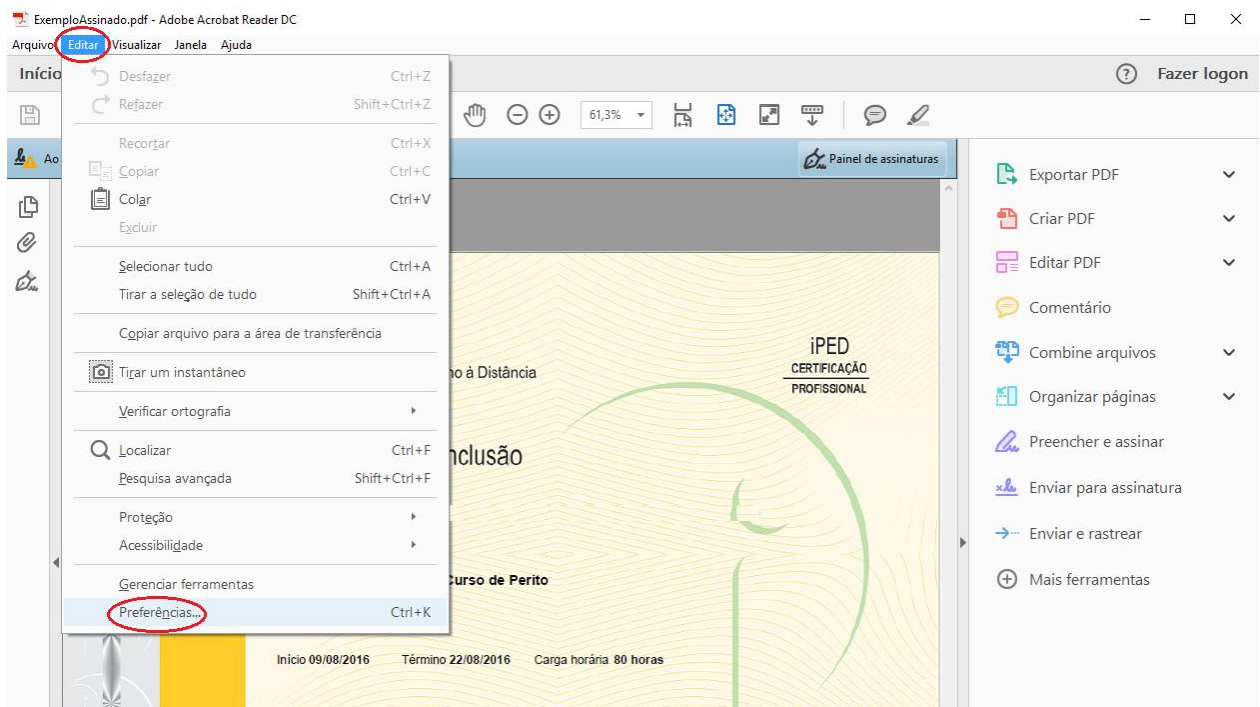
ExemploAssinado.pdf - Adobe Acrobat Reader DC

Arquivo Editar Visualizar Janela Ajuda

Início

Fazer logon

Desfazer Ctrl+Z
Refazer Shift+Ctrl+Z
Recortar Ctrl+X
Copiar Ctrl+C
Colar Ctrl+V
Excluir
Selecionar tudo Ctrl+A
Tirar a seleção de tudo Shift+Ctrl+A
Copiar arquivo para a área de transferência
Tirar um instantâneo
Verificar ortografia
Localizar Ctrl+F
Pesquisa avançada Shift+Ctrl+F
Proteção
Acessibilidade
Gerenciar ferramentas
Preferências... Ctrl+K

61,3%

Ao

Painel de assinaturas

no à Distância

iPED
CERTIFICAÇÃO
PROFISSIONAL

nclusão

Curso de Perito

Início 09/08/2016 Término 22/08/2016 Carga horária 80 horas

Exportar PDF
Criar PDF
Editar PDF
Comentário
Combine arquivos
Organizar páginas
Preencher e assinar
Enviar para assinatura
Enviar e rastrear
Mais ferramentas